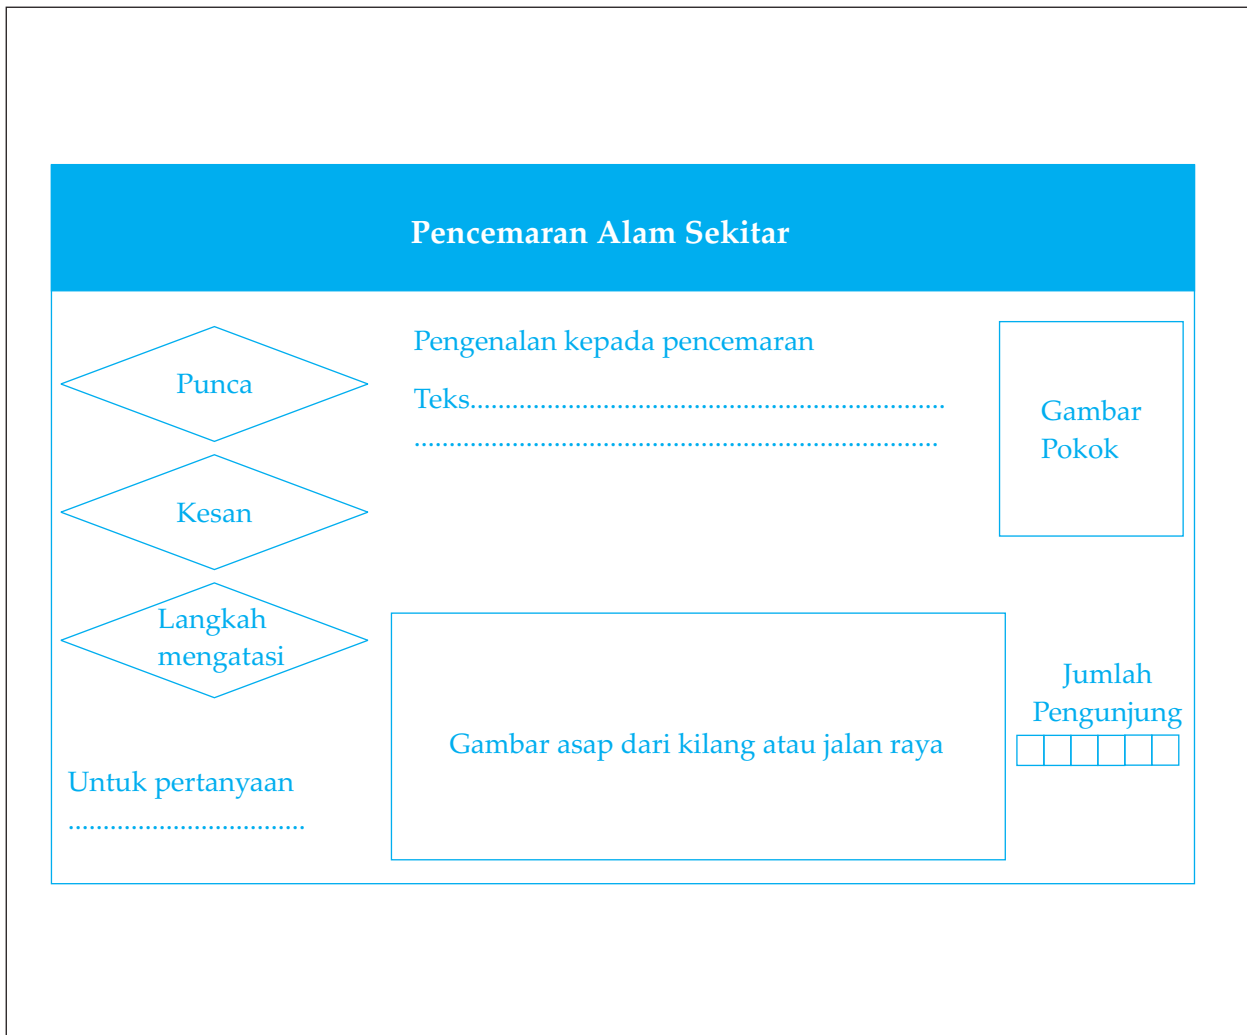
Pencemaran Alam Sekitar

Punca

Kesan

Langkah mengatasi

Untuk pertanyaan
.................................

Pengenalan kepada pencemaran

Teks.................................................................

.......................................................................

Gambar Pokok

Gambar asap dari kilang atau jalan raya

Jumlah Pengunjung